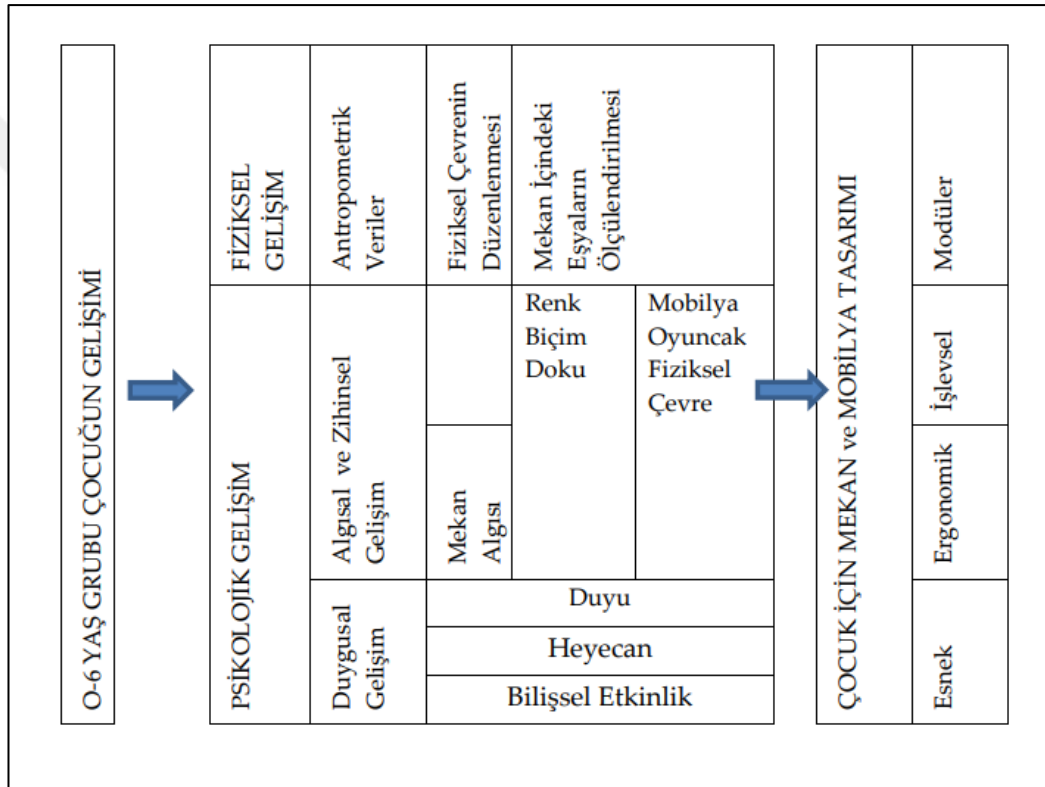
O-6 YAŞ GRUBU ÇOCUĞUN GELİŞİMİ

FİZİKSEL GELİŞİM

Antropometrik Veriler

Fiziksel Çevrenin Düzenlenmesi

Mekan İçindeki Eşyaların Ölçülendirilmesi

PSİKOLOJİK GELİŞİM

Algısal ve Zihinsel Gelişim

Mekan Algısı

Renk
Biçim
Doku

Mobilya
Oyuncak
Fiziksel
Çevre

Duygusal Gelişim

Duyu

Heyecan

Bilişsel Etkinlik

ÇOCUK İÇİN MEKAN ve MOBİLYA TASARIMI

Modüler

İşlevsel

Ergonomik

Esnek